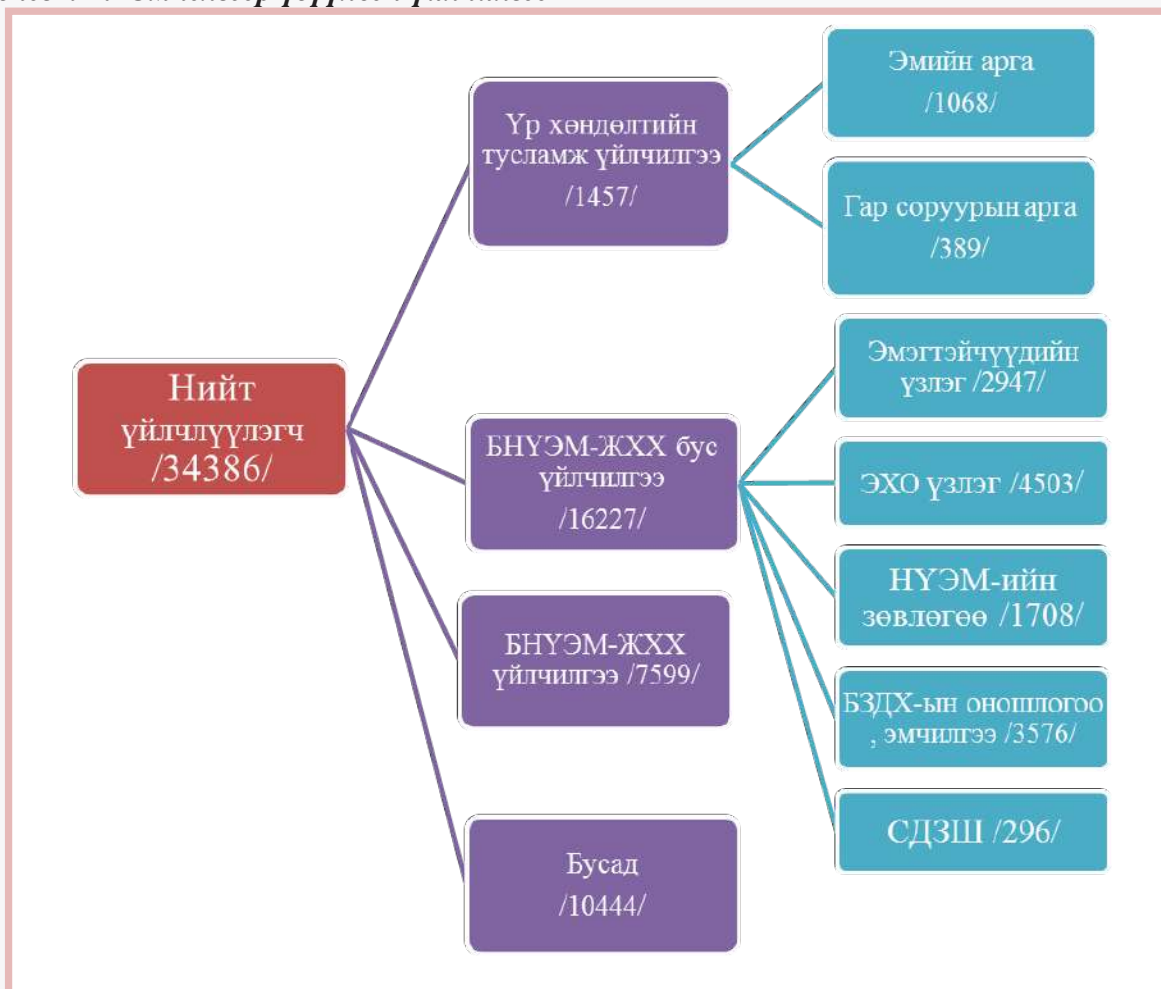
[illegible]

Нийт үйлчлүүлэгч /34386/

Үр хөндөлтийн тусламж үйлчилгээ /1457/

Эмийн арга /1068/

Гар соруурын арга /389/

БНҮЭМ-ЖХХ бус үйлчилгээ /16227/

Эмэгтэйчүүдийн үзлэг /2947/

ЭХО үзлэг /4503/

НҮЭМ-ийн зөвлөгөө /1708/

БЗДХ-ын оношлогоо , эмчилгээ /3576/

СДЗШ /296/

БНҮЭМ-ЖХХ үйлчилгээ /7599/

Бусад /10444/